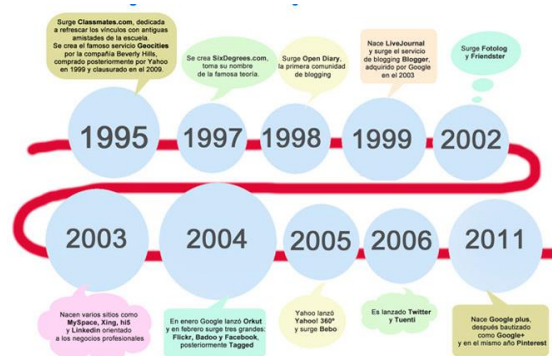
Surge Classmates.com, dedicada a refrescar los vínculos con antiguas amistades de la escuela. Se crea el famoso servicio Geocities por la compañía Beverly Hills, comprado posteriormente por Yahoo en 1999 y clausurado en el 2009.

Se crea SixDegrees.com, toma su nombre de la famosa teoría.

Surge Open Diary, la primera comunidad de blogging

Nace LiveJournal y surge el servicio de blogging Blogger, adquirido por Google en el 2003

Surge Fotolog y Friendster

1995

1997

1998

1999

2002

2003

2004

2005

2006

2011

Nacen varios sitios como MySpace, Xing, hi5 y Linkedin orientado a los negocios profesionales

En enero Google lanzó Orkut y en febrero surge tres grandes: Flickr, Badoo y Facebook, posteriormente Tagged

Yahoo lanzó Yahoo! 360° y surge Bebo

Es lanzado Twitter y Tuenti

Nace Google plus, después bautizado como Google+ y en el mismo año Pinterest